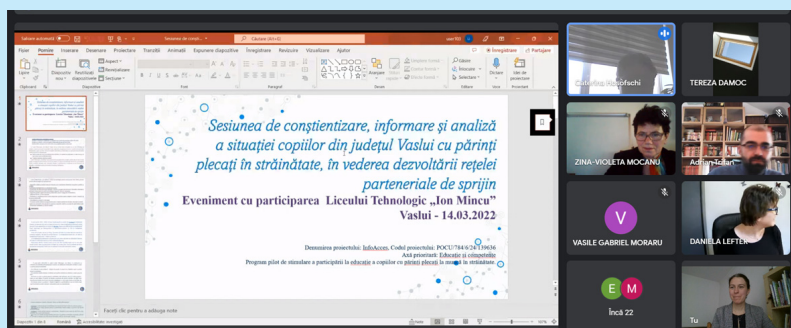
Salvare automată  Sesiunea de conștiențizare  Căutare (Alt+Q)

Fișier Pornire Inserare Desenare Proiectare Tranziții Animații Expunere diapozitive Înregistrare Revizuire Vizualizare Ajutor

Înregistrare Partajare

Lipire Diapozitiv nou Reutilizare diapozitive Aspect Reinițializare Secțiune

Aranjare Stiluri rapide Găsire Înlocuire Selectare Dictare Idei de proiectare

Clipboard Diapozitive Font Paragraf Desenare Editare Voce Proiectant

Sesiunea de conștientizare, informare și analiză a situației copiilor din județul Vaslui cu părinți plecați în străinătate, în vederea dezvoltării rețelei parteneriale de sprijin

Eveniment cu participarea Liceului Tehnologic „Ion Mincu" Vaslui - 14.03.2022

Denumirea proiectului: InfoAcces, Codul proiectului: POCU/784/6/24/139636
Axa prioritară: Educație și competențe
Program pilot de stimulare a participării la educație a copiilor cu părinți plecați la muncă în străinătate

Faceți clic pentru a adăuga note

Diapozitiv 1 din 6  Română  Accesibilitate: investigați

Catalina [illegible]

TEREZA DAMOC

ZINA-VIOLETA MOCANU

Adrian Trifan

V
VASILE GABRIEL MORARU

DANIELA LEFTER

E M
Încă 22

Tu